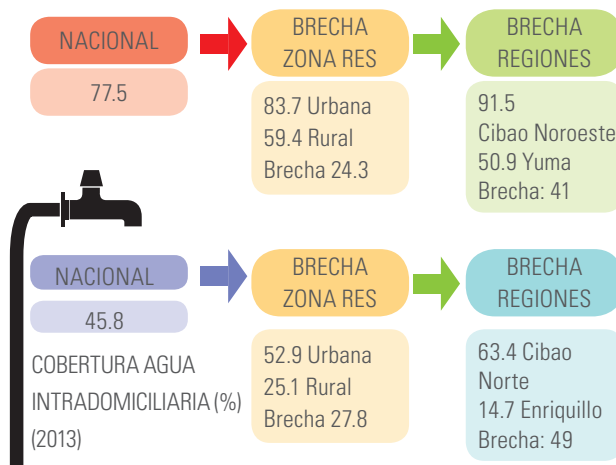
NACIONAL

77.5

BRECHA ZONA RES

83.7 Urbana
59.4 Rural
Brecha 24.3

BRECHA REGIONES

91.5
Cibao Noroeste
50.9 Yuma
Brecha: 41

NACIONAL

45.8

COBERTURA AGUA INTRADOMICILIARIA (%) (2013)

BRECHA ZONA RES

52.9 Urbana
25.1 Rural
Brecha 27.8

BRECHA REGIONES

63.4 Cibao Norte
14.7 Enriquillo
Brecha: 49